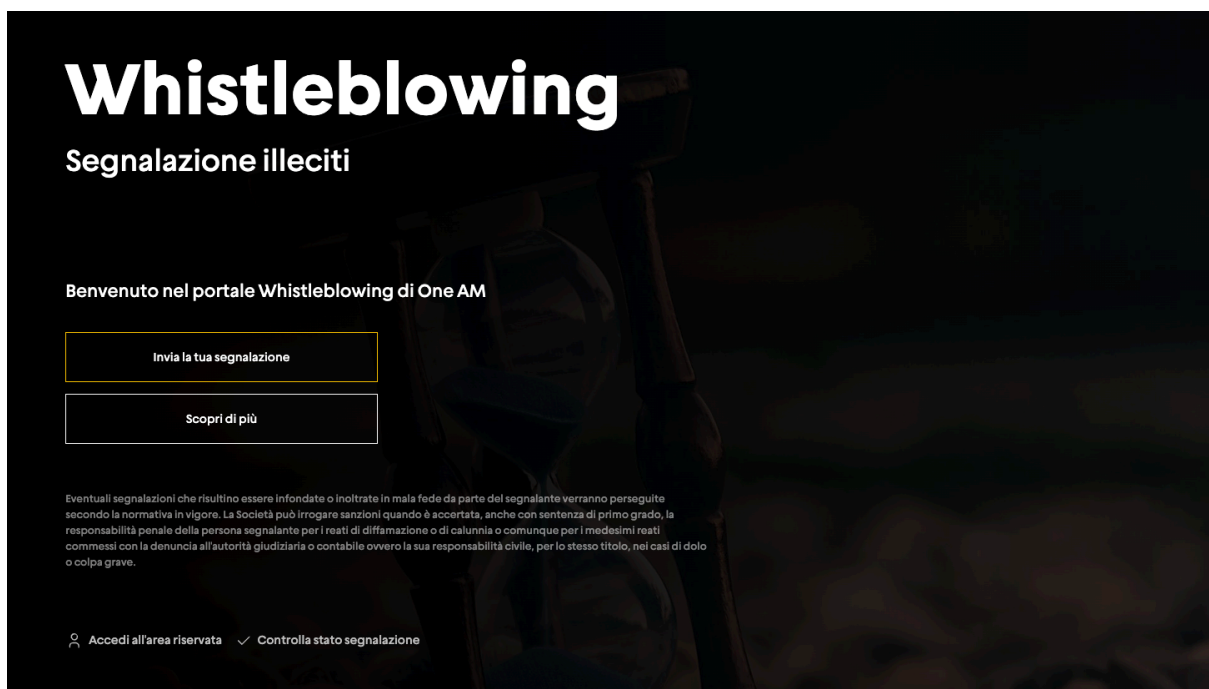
Whistleblowing

Segnalazione illeciti

Benvenuto nel portale Whistleblowing di One AM

Invia la tua segnalazione

Scopri di più

Eventuali segnalazioni che risultino essere infondate o inoltrate in mala fede da parte del segnalante verranno perseguite secondo la normativa in vigore. La Società può irrogare sanzioni quando è accertata, anche con sentenza di primo grado, la responsabilità penale della persona segnalante per i reati di diffamazione o di calunnia o comunque per i medesimi reati commessi con la denuncia all'autorità giudiziaria o contabile ovvero la sua responsabilità civile, per lo stesso titolo, nei casi di dolo o colpa grave.

Accedi all'area riservata   Controlla stato segnalazione